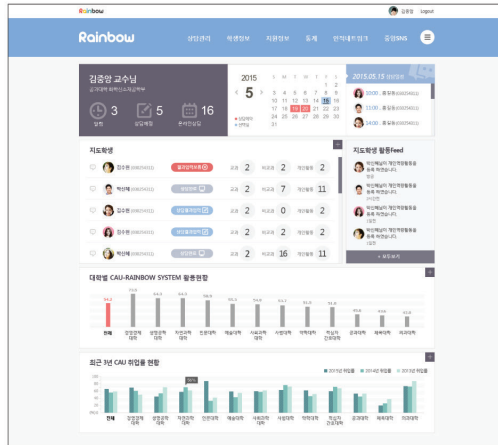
Rainbow 김중암 Logout

Rainbow 상담관리 학생정보 지원정보 통계 인식대학 평가 증명SMS

김중암 교수님
공과대학 화학신소재공학부

일정 3 상담예정 2 온라인상담 16

2015 < 5 >
S M T W T F S
3 4 5 6 7 8 9
10 11 12 13 14 15 16
17 18 19 20 21 22 23
24 25 26 27 28 29 30

2015.05.15

10:00
10:00
14:00

지도학생

김수현 졸업연계상담 교과 2 비교과 2 개인활동 7
박신혜 교과 2 비교과 7 개인활동 11
김수현 교과 2 비교과 0 개인활동 7
박신혜 교과 2 비교과 2 개인활동 7
박신혜 교과 2 비교과 16 개인활동 11

지도학생 활동Feed

박신혜님이 개인역량활동을 등록 하였습니다.
박신혜님이 개인역량활동을 등록 하였습니다.
박신혜님이 개인역량활동을 등록 하였습니다.

+ 더보기

대학별 CAU-RAINBOW SYSTEM 활용현황

전체 경영경제대학 생명공학대학 자연과학대학 인문대학 예술대학 사회과학대학 사범대학 약학대학 적십자간호대학 공과대학 체육대학 의과대학

최근 3년 CAU 취업률 현황

2013년 취업률 2014년 취업률 2015년 취업률

전체 경영경제대학 생명공학대학 자연과학대학 인문대학 예술대학 사회과학대학 사범대학 약학대학 적십자간호대학 공과대학 체육대학 의과대학